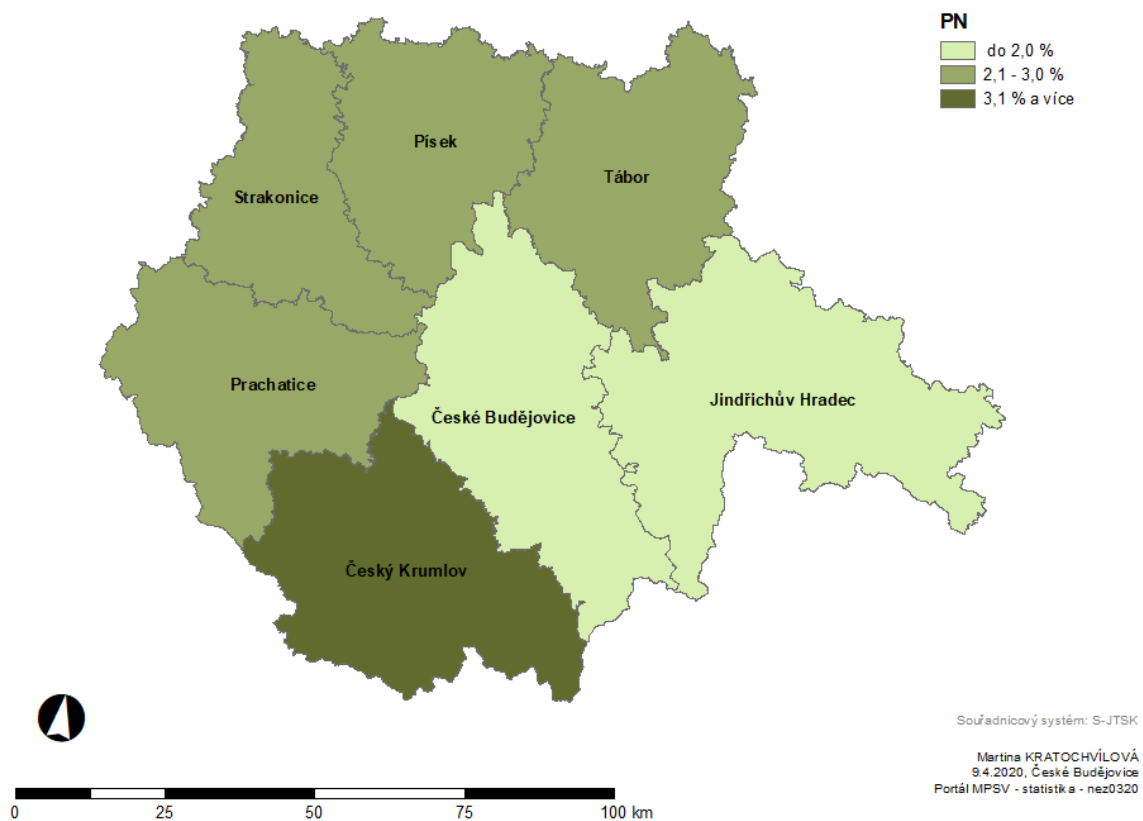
PN
do 2,0 %
2,1 - 3,0 %
3,1 % a více

Písek
Tábor
Strakonice
Prachatice
České Budějovice
Jindřichův Hradec
Český Krumlov

Souřadnicový systém: S-JTSK

Martina KRATOCHVÍLOVÁ
9.4.2020, České Budějovice
Portál MPSV - statistika - nez0320

0 25 50 75 100 km